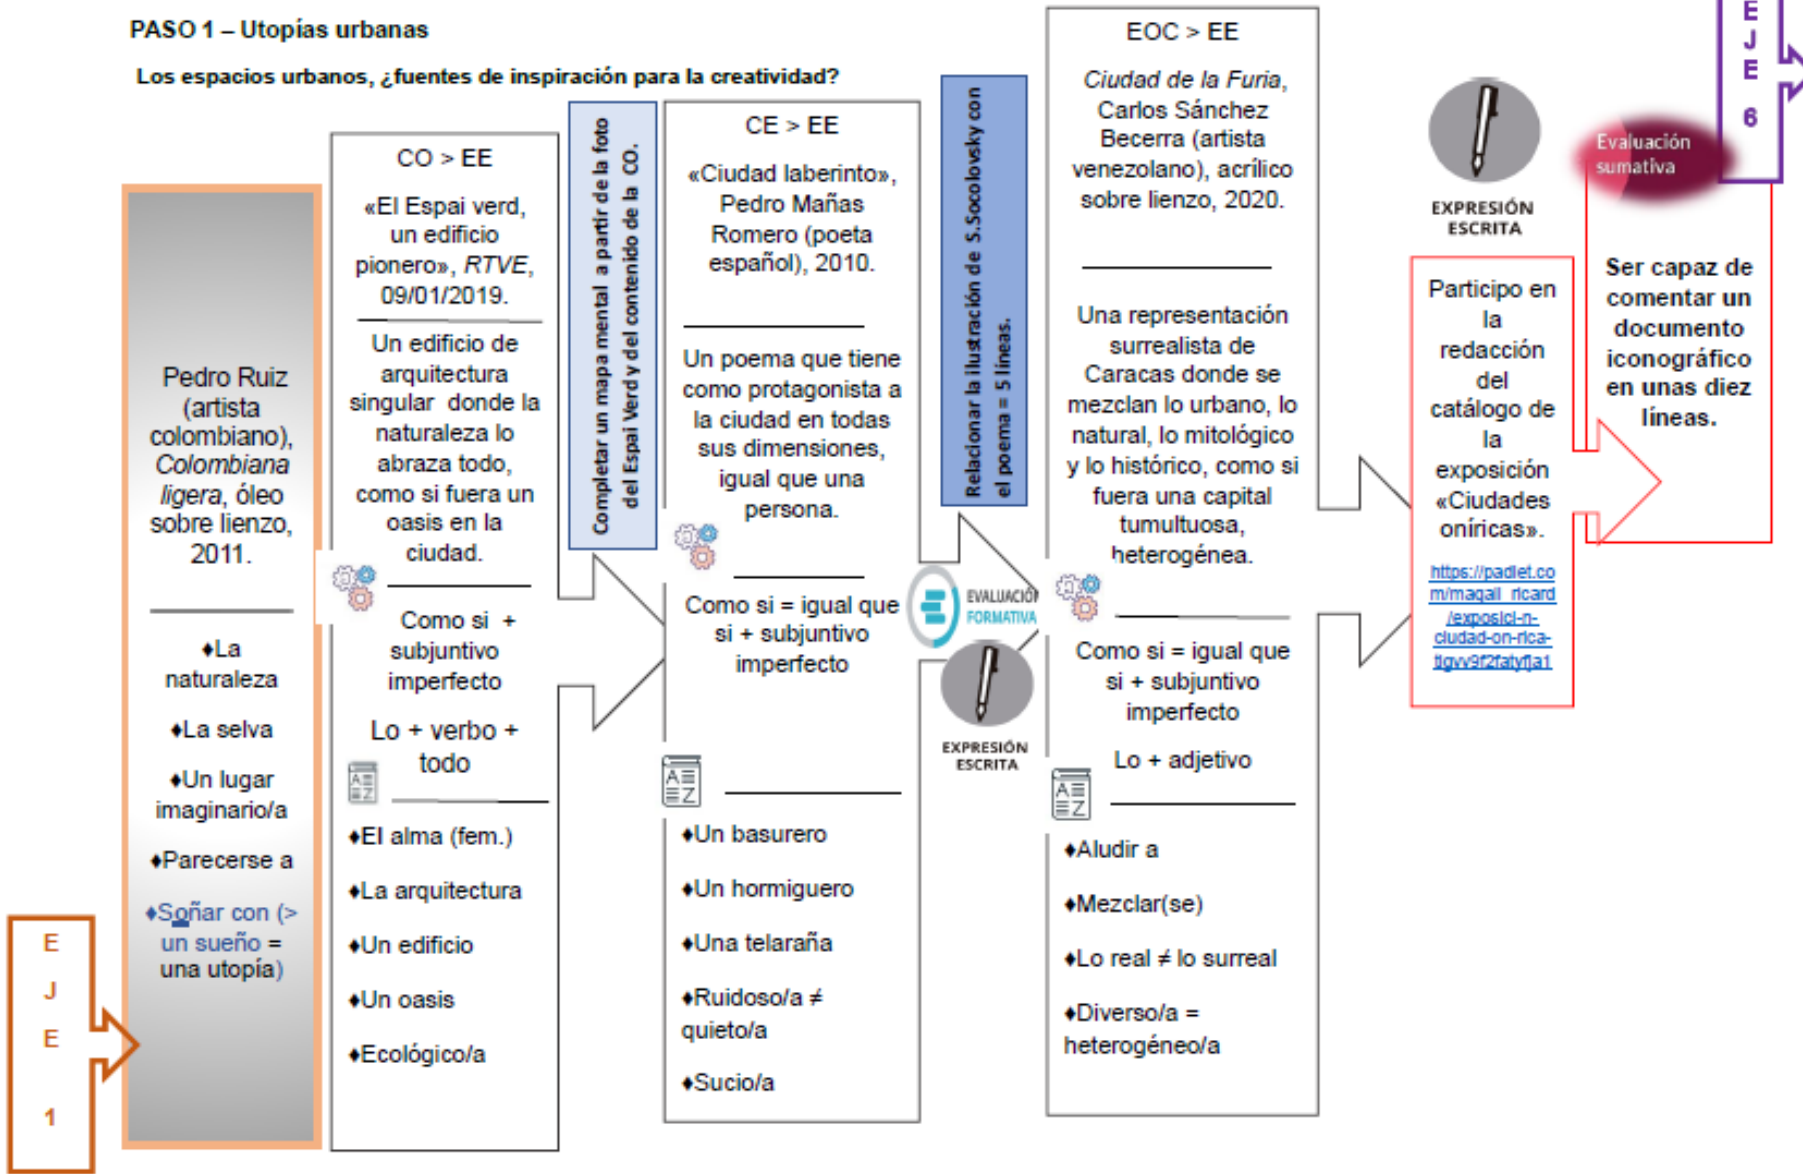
PASO 1 – Utopías urbanas

Los espacios urbanos, ¿fuentes de inspiración para la creatividad?

Pedro Ruiz (artista colombiano), *Colombiana ligera*, óleo sobre lienzo, 2011.

♦La naturaleza

♦La selva

♦Un lugar imaginario/a

♦Parecerse a

♦Soñar con (> un sueño = una utopía)

E
J
E
1

CO > EE

«El Espai verd, un edificio pionero», *RTVE*, 09/01/2019.

Un edificio de arquitectura singular donde la naturaleza lo abraza todo, como si fuera un oasis en la ciudad.

Como si + subjuntivo imperfecto

Lo + verbo + todo

♦El alma (fem.)

♦La arquitectura

♦Un edificio

♦Un oasis

♦Ecológico/a

Completar un mapa mental a partir de la foto del Espai Verd y del contenido de la CO.

CE > EE

«Ciudad laberinto», Pedro Mañas Romero (poeta español), 2010.

Un poema que tiene como protagonista a la ciudad en todas sus dimensiones, igual que una persona.

Como si = igual que si + subjuntivo imperfecto

♦Un basurero

♦Un hormiguero

♦Una telaraña

♦Ruidoso/a ≠ quieto/a

♦Sucio/a

Relacionar la ilustración de S.Socolovsky con el poema = 5 líneas.

EVALUACIÓN FORMATIVA

EXPRESIÓN ESCRITA

EOC > EE

*Ciudad de la Furia*, Carlos Sánchez Becerra (artista venezolano), acrílico sobre lienzo, 2020.

Una representación surrealista de Caracas donde se mezclan lo urbano, lo natural, lo mitológico y lo histórico, como si fuera una capital tumultuosa, heterogénea.

Como si = igual que si + subjuntivo imperfecto

Lo + adjetivo

♦Aludir a

♦Mezclar(se)

♦Lo real ≠ lo surreal

♦Diverso/a = heterogéneo/a

EXPRESIÓN ESCRITA

Participo en la redacción del catálogo de la exposición «Ciudades oníricas».

https://padlet.com/magali_ricard/exposici-n-ciudad-on-rica-tigvv9f2fatyf1a1

Evaluación sumativa

E
J
E
6

Ser capaz de comentar un documento iconográfico en unas diez líneas.